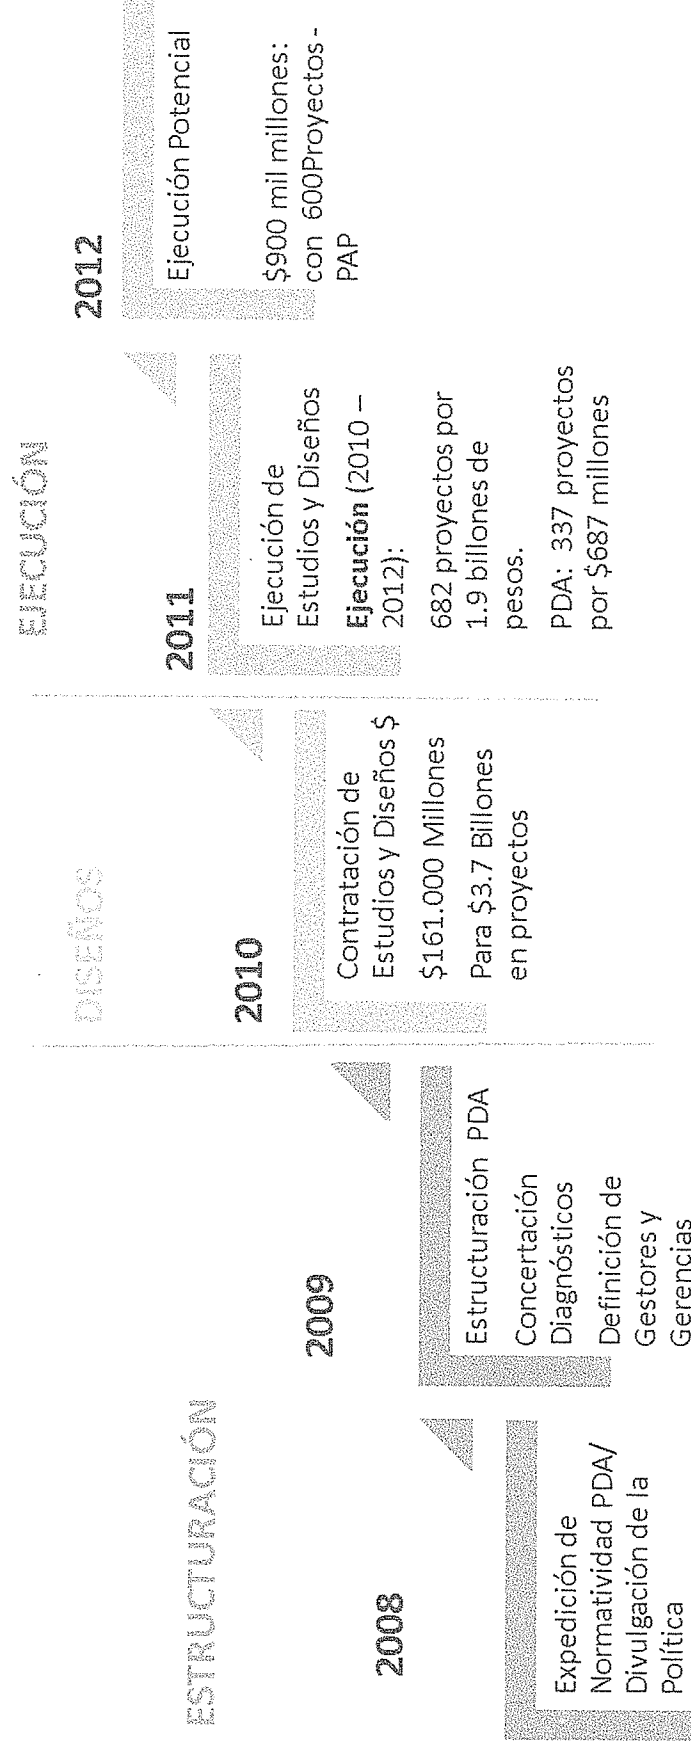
ESTRUCTURACIÓN

2008

Expedición de Normatividad PDA/ Divulgación de la Política

2009

Estructuración PDA

Concertación Diagnósticos

Definición de Gestores y Gerencias

DISEÑOS

2010

Contratación de Estudios y Diseños $ $161.000 Millones

Para $3.7 Billones en proyectos

EJECUCIÓN

2011

Ejecución de Estudios y Diseños

**Ejecución** (2010 – 2012):

682 proyectos por 1.9 billones de pesos.

PDA: 337 proyectos por $687 millones

2012

Ejecución Potencial

$900 mil millones: con 600Proyectos - PAP